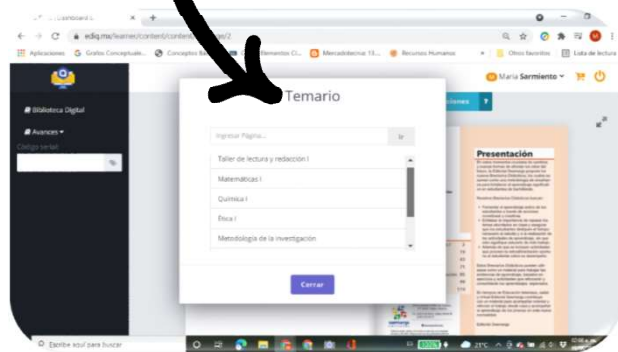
Dashboard

ediq.mx/learner/content/content/page/2

Aplicaciones  Grafos Conceptuale...  Conceptos b...  Elementos Cl...  Mercadotecnia 13...  Recursos Humanos  Otros favoritos  Lista de lectura

Maria Sarmiento

Biblioteca Digital

Avances

Código Serial

Temario

Ingresar Página...

Ir

Taller de lectura y redacción I

Matemáticas I

Química I

Física I

Metodología de la investigación

Cerrar

Presentación

Escribe aquí para buscar

23°C